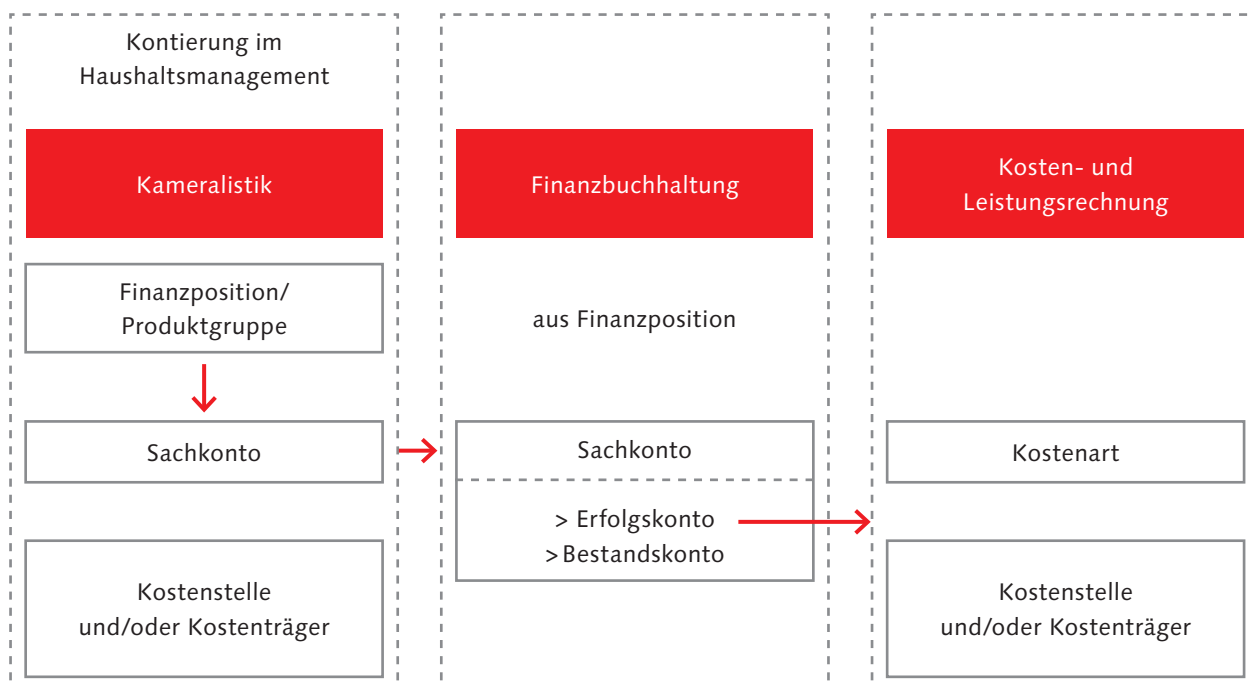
Kontierung im Haushaltsmanagement

Kameralistik

Finanzposition/ Produktgruppe

Sachkonto

Kostenstelle und/oder Kostenträger

Finanzbuchhaltung

aus Finanzposition

Sachkonto

> Erfolgskonto
> Bestandskonto

Kosten- und Leistungsrechnung

Kostenart

Kostenstelle und/oder Kostenträger